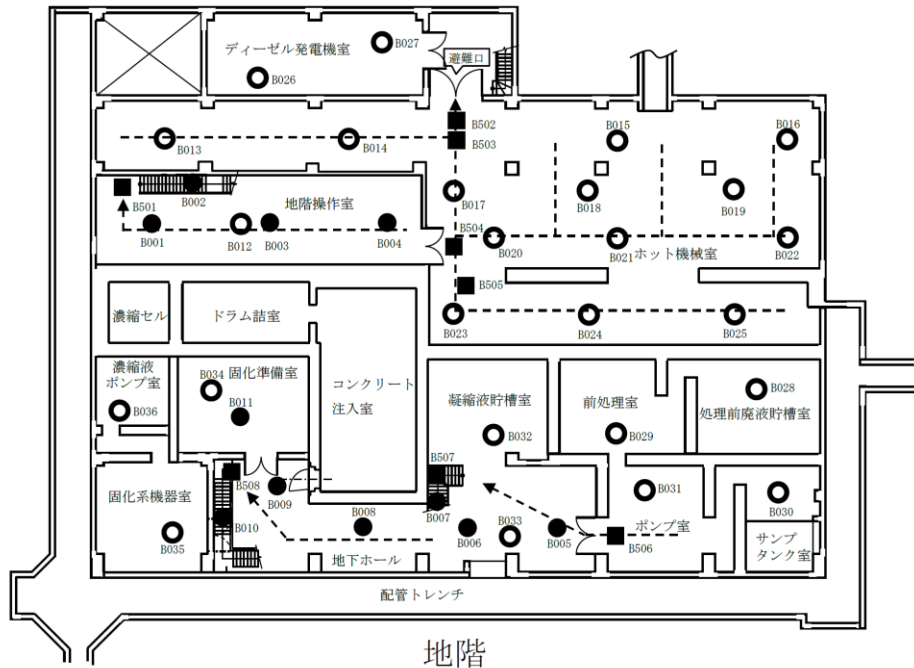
ディーゼル発電機室
B027
避難口
B026
B502
B503
B015
B016
B013
B014
B501
B002
B017
B018
B019
地階操作室
B001
B012
B003
B004
B504
B020
B021
ホット機械室
B022
B505
濃縮セル
ドラム詰室
B023
B024
B025
濃縮液ポンプ室
B034
固化準備室
コンクリート注入室
凝縮液貯槽室
前処理室
B028
処理前廃液貯槽室
B036
B011
B032
B029
B507
B031
B030
固化系機器室
B508
B009
B008
B007
B033
B005
ポンプ室
B506
B035
B010
B006
地下ホール
サンプタンク室
配管トレンチ
地階